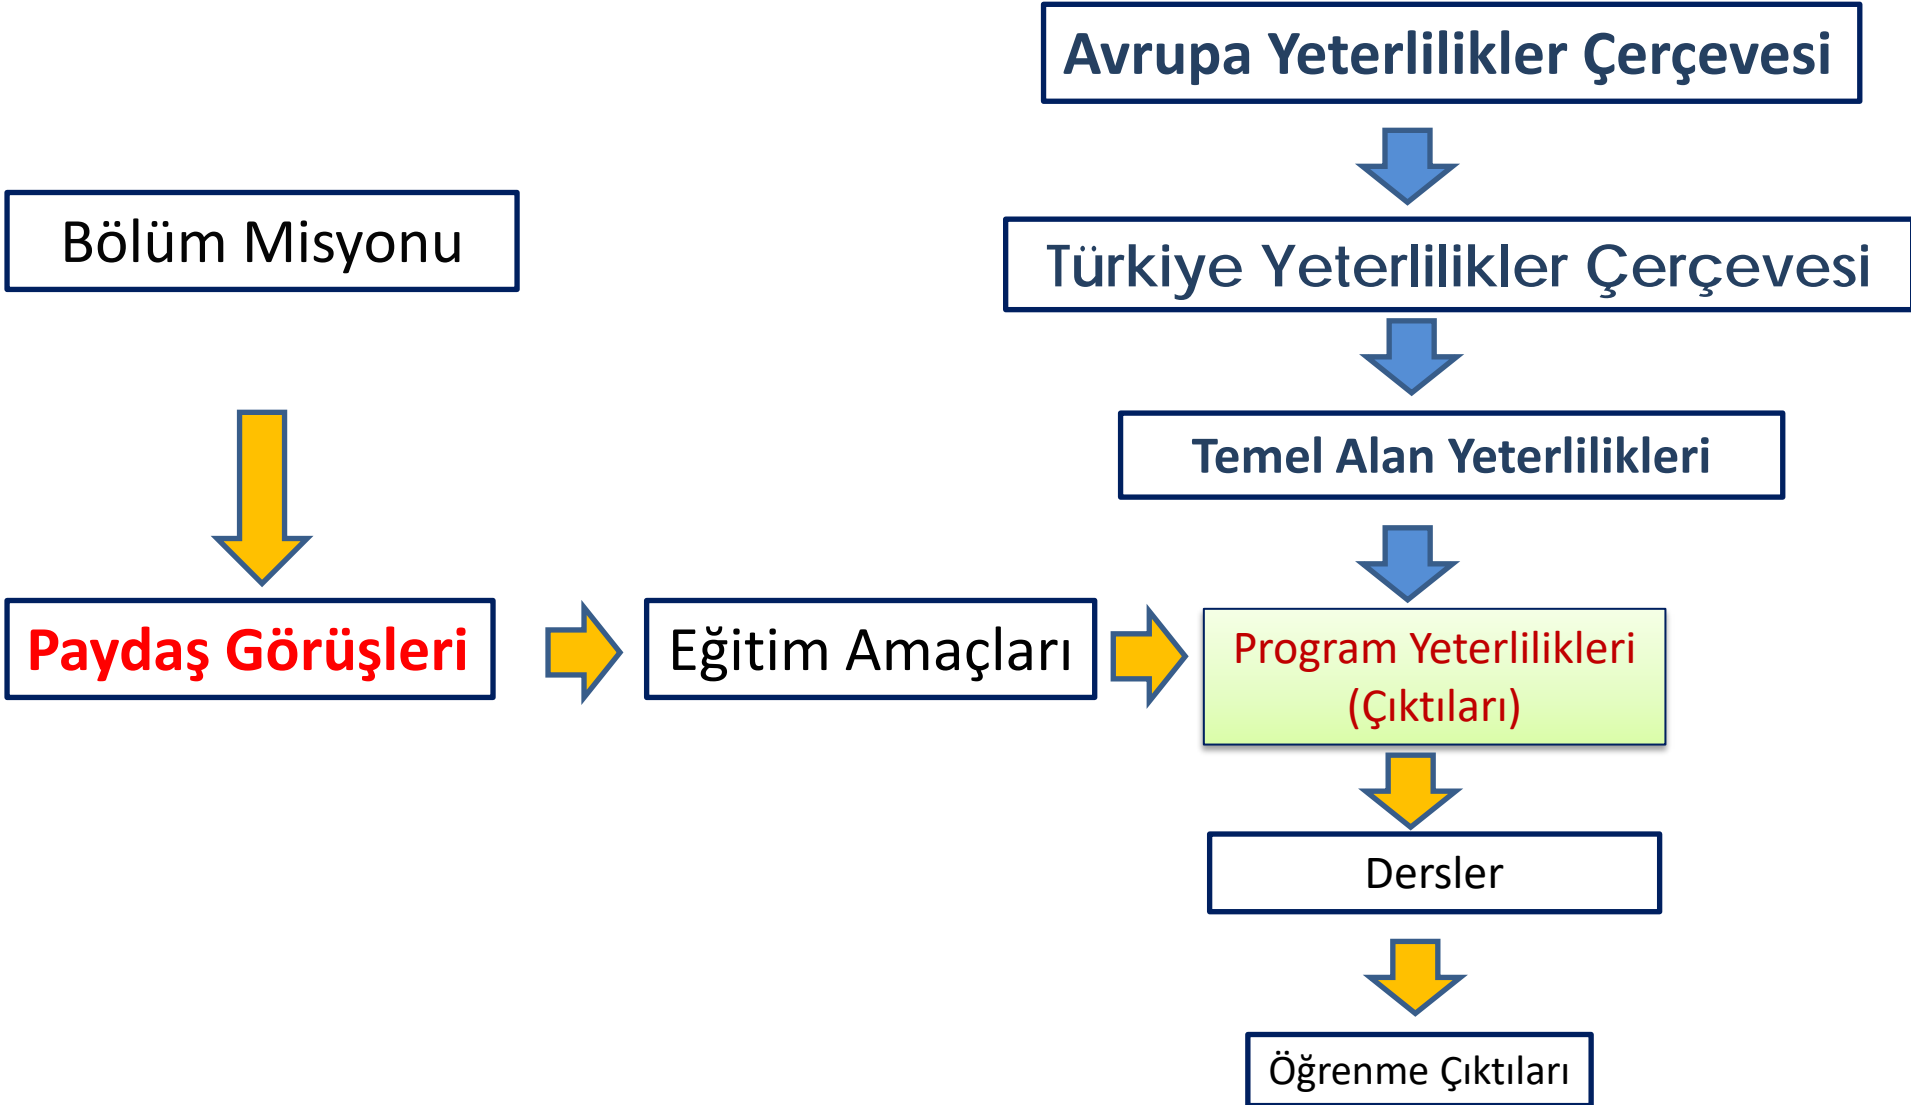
Avrupa Yeterlilikler Çerçevesi

Bölüm Misyonu

Türkiye Yeterlilikler Çerçevesi

Temel Alan Yeterlilikleri

Paydaş Görüşleri

Eğitim Amaçları

Program Yeterlilikleri (Çıktıları)

Dersler

Öğrenme Çıktıları